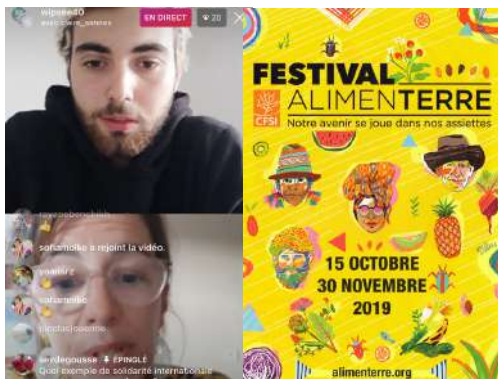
wipsee40
avec claire_sennes
EN DIRECT
20
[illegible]
sofiamolke a rejoint la vidéo.
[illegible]
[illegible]
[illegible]
serdegousse ÉPINGLÉ
Quel exemple de solidarité internationale

FESTIVAL ALIMENTERRE
CFSI
Notre avenir se joue dans nos assiettes
15 OCTOBRE
30 NOVEMBRE
2019
alimenterre.org